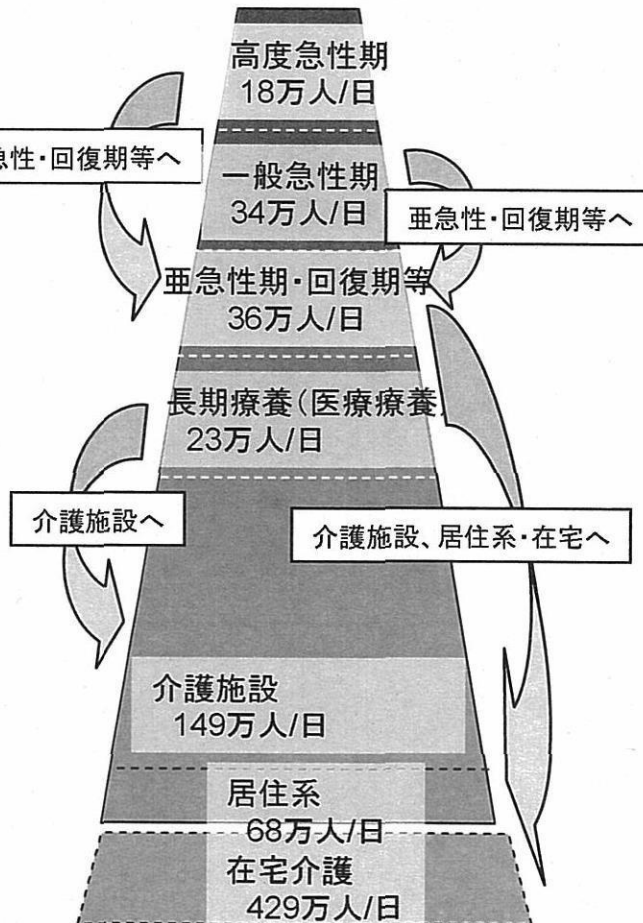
高度急性期
18万人/日

急性・回復期等へ

一般急性期
34万人/日

亜急性・回復期等へ

亜急性期・回復期等
36万人/日

長期療養(医療療養)
23万人/日

介護施設へ

介護施設、居住系・在宅へ

介護施設
149万人/日

居住系
68万人/日

在宅介護
429万人/日